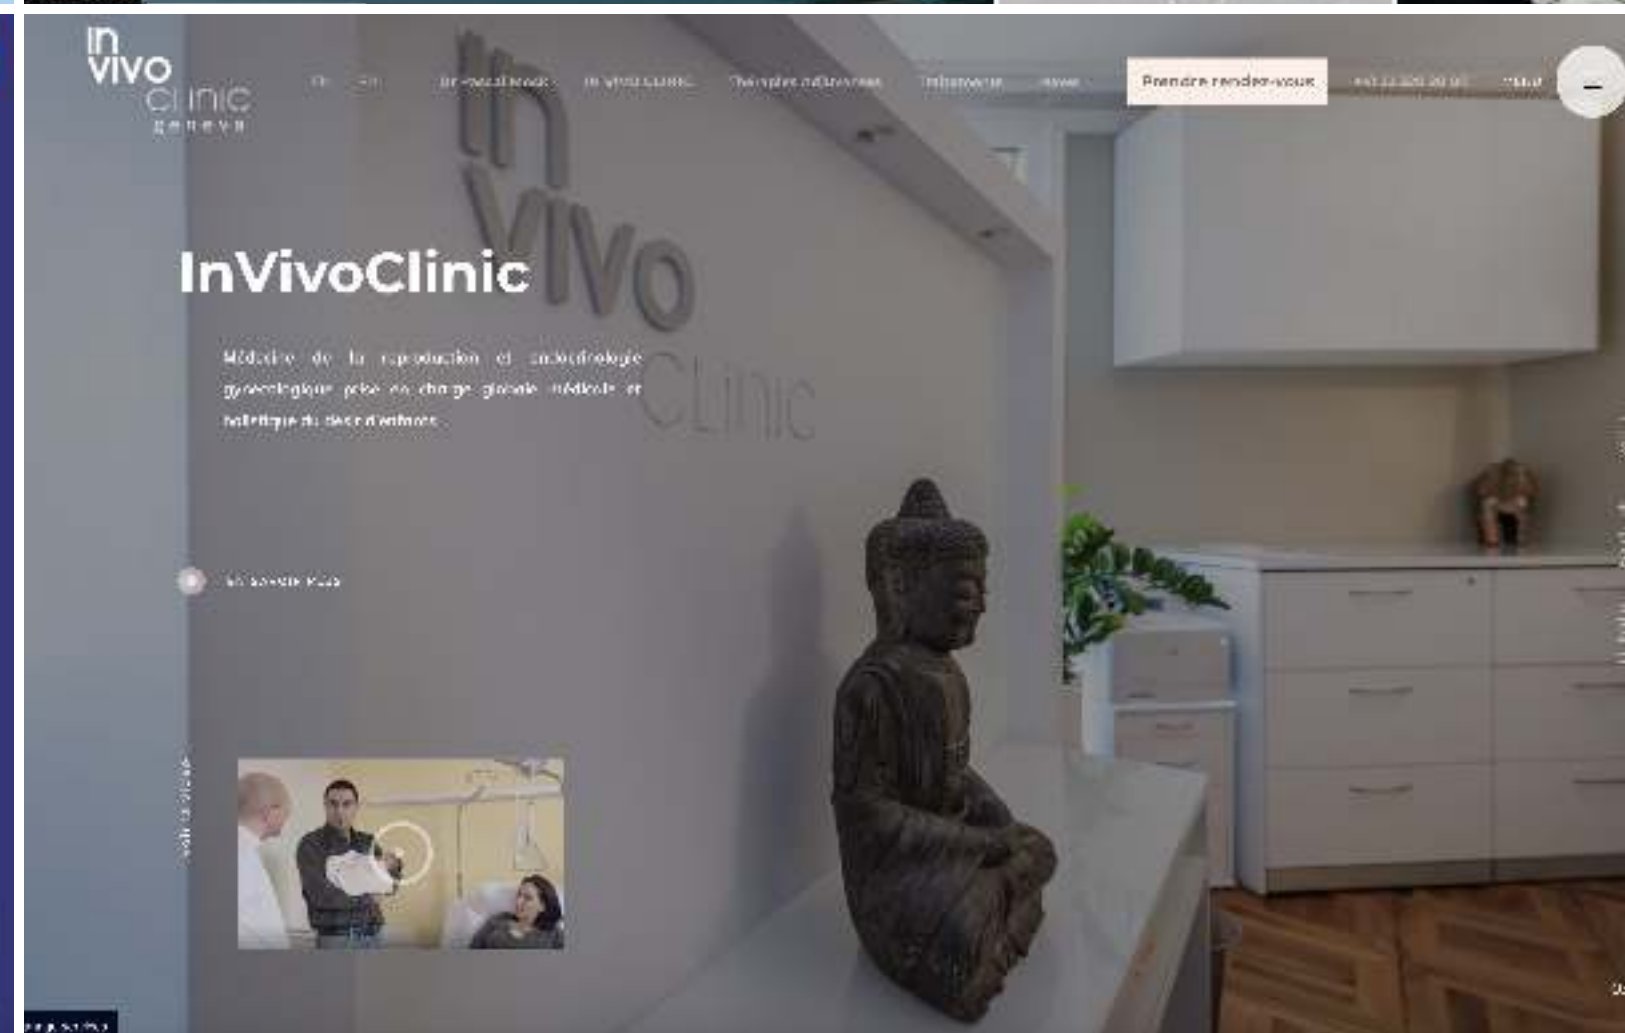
in vivo clinic geneva

FR EN

Dr Pascal Mock

In Vivo Clinic

Thérapies naturelles

Infertilité

News

Prendre rendez-vous

+41 22 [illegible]

Menu

InVivoClinic

Médecine de la reproduction et endocrinologie gynécologique: prise en charge globale, médicale et holistique du désir d'enfants.

En savoir plus

Voir la vidéo

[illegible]